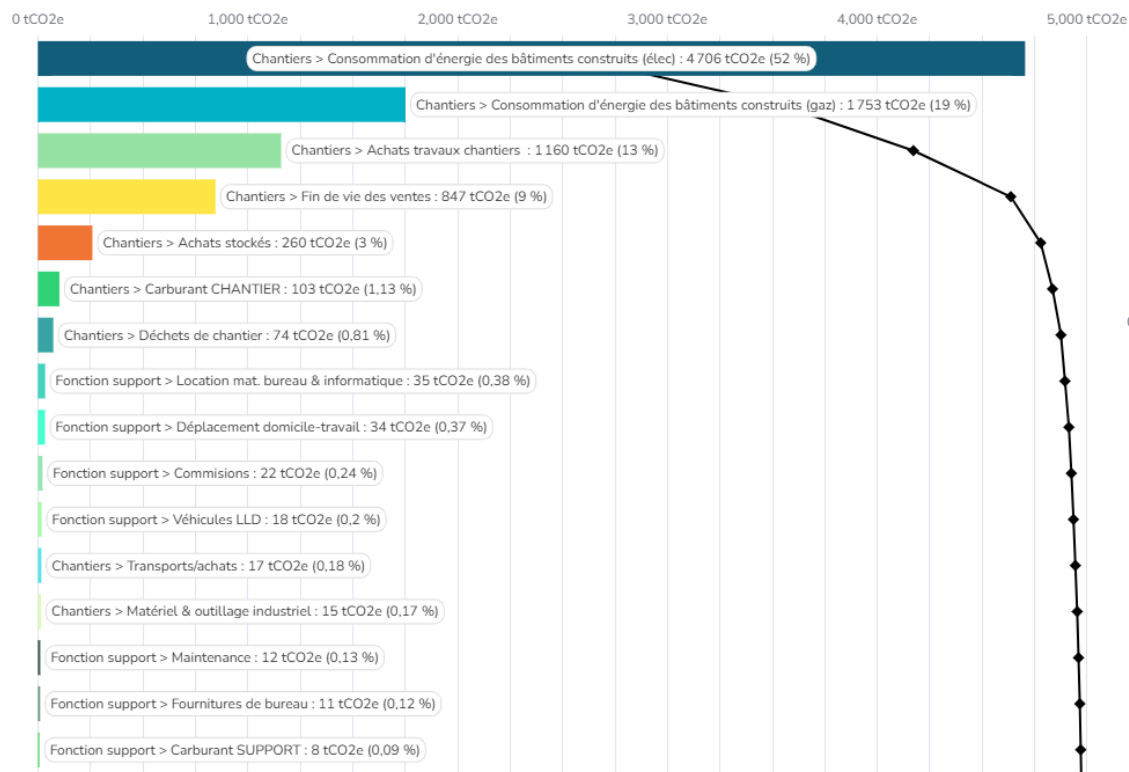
0 tCO2e 1,000 tCO2e 2,000 tCO2e 3,000 tCO2e 4,000 tCO2e 5,000 tCO2e

Chantiers > Consommation d'énergie des bâtiments construits (élec) : 4 706 tCO2e (52 %)
Chantiers > Consommation d'énergie des bâtiments construits (gaz) : 1 753 tCO2e (19 %)
Chantiers > Achats travaux chantiers : 1 160 tCO2e (13 %)
Chantiers > Fin de vie des ventes : 847 tCO2e (9 %)
Chantiers > Achats stockés : 260 tCO2e (3 %)
Chantiers > Carburant CHANTIER : 103 tCO2e (1,13 %)
Chantiers > Déchets de chantier : 74 tCO2e (0,81 %)
Fonction support > Location mat. bureau & informatique : 35 tCO2e (0,38 %)
Fonction support > Déplacement domicile-travail : 34 tCO2e (0,37 %)
Fonction support > Commisions : 22 tCO2e (0,24 %)
Fonction support > Véhicules LLD : 18 tCO2e (0,2 %)
Chantiers > Transports/achats : 17 tCO2e (0,18 %)
Chantiers > Matériel & outillage industriel : 15 tCO2e (0,17 %)
Fonction support > Maintenance : 12 tCO2e (0,13 %)
Fonction support > Fournitures de bureau : 11 tCO2e (0,12 %)
Fonction support > Carburant SUPPORT : 8 tCO2e (0,09 %)